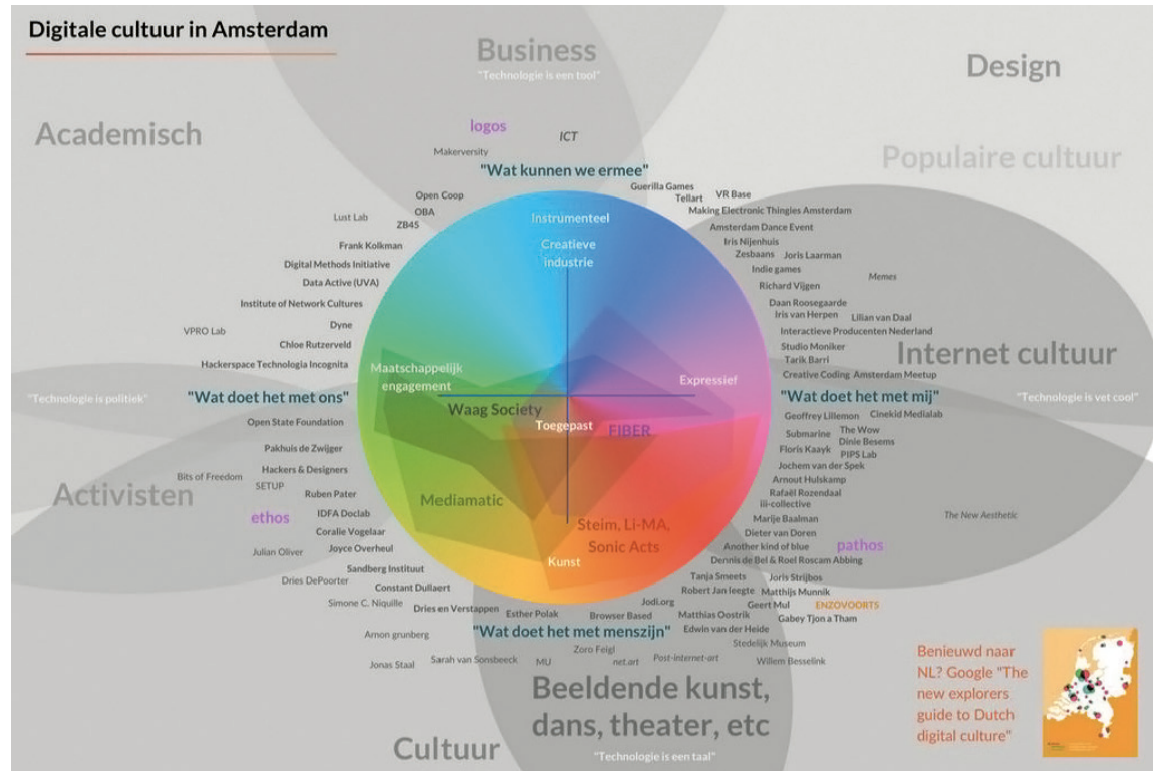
Digitale cultuur in Amsterdam

Business
"Technologie is een tool"

Design

Academisch

Populaire cultuur

logos

ICT

Makerversity

"Wat kunnen we ermee"

Guerilla Games
Tellart
VR Base
Making Electronic Thingies Amsterdam
Amsterdam Dance Event
Iris Nijenhuis
Zesbaans
Joris Laarman
Indie games
Memes
Richard Vijgen
Daan Roosegaarde
Iris van Herpen
Lilian van Daal
Interactieve Producenten Nederland
Studio Moniker
Tarik Barri
Creative Coding Amsterdam Meetup

Internet cultuur

"Technologie is vet cool"

Open Coop
OBA
ZB45
Lust Lab
Frank Kolkman
Digital Methods Initiative
Data Active (UVA)
Institute of Network Cultures
Dyne
VPRO Lab
Chloe Rutzerveld
Hackerspace Technologia Incognita

Instrumenteel
Creatieve industrie

Maatschappelijk engagement

Expressief

"Technologie is politiek"

"Wat doet het met ons"

Waag Society

Toegepast

FIBER

"Wat doet het met mij"

Geoffrey Lillemon
Cinekid Medialab
Submarine
The Wow
Dinie Besems
Floris Kaayk
PIPS Lab
Jochem van der Spek
Arnout Hulskamp
Rafaël Rozendaal
iii-collective
Marije Baalman
Dieter van Doren
Another kind of blue
Dennis de Bel & Roel Roscam Abbing

The New Aesthetic

pathos

Open State Foundation
Pakhuis de Zwijger
Hackers & Designers
Bits of Freedom
SETUP
Ruben Pater
IDFA Doclab
Coralie Vogelaar
Joyce Overheul
Julian Oliver

Activisten

ethos

Mediamatic

Steim, Li-MA, Sonic Acts

Kunst

Sandberg Instituut
Dries DePoorter
Constant Dullaert
Simone C. Niquille
Dries en Verstappen
Esther Polak
Browser Based
JodI.org
Tanja Smeets
Robert Jan leegte
Joris Strijbos
Matthijs Munnik
Geert Mul
ENZOVOORTS
Matthias Oostrik
Gabey Tjon a Tham
Edwin van der Heide
Stedelijk Museum
Willem Besselink
Arnon grunberg

"Wat doet het met menszijn"

Zoro Feigl
Jonas Staal
Sarah van Sonsbeeck
MU
net.art
Post-internet-art

Beeldende kunst, dans, theater, etc

Cultuur

"Technologie is een taal"

Benieuwd naar NL? Google "The new explorers guide to Dutch digital culture"